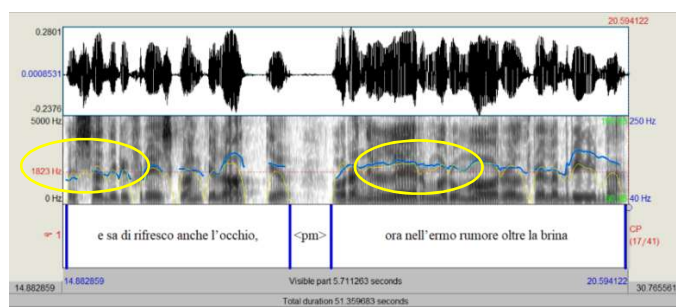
20.594122

0.2801

0.0008531

-0.2376

5000 Hz

1823 Hz

0 Hz

250 Hz

40 Hz

1

e sa di rifresco anche l'occhio,

<pm>

ora nell'ermo rumore oltre la brina

CP (17/41)

14.882859

14.882859

Visible part 5.711263 seconds

20.594122

30.765561

Total duration 51.359683 seconds